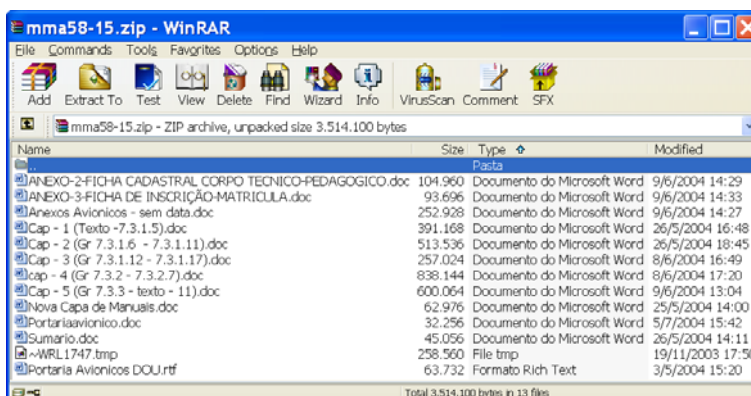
mma58-15.zip - WinRAR

File Commands Tools Favorites Options Help

Add Extract To Test View Delete Find Wizard Info VirusScan Comment SFX

mma58-15.zip - ZIP archive, unpacked size 3.514.100 bytes

| Name | Size | Type | Modified |
|---|---|---|---|
| .. | | Pasta | |
| ANEXO-2-FICHA CADASTRAL CORPO TECNICO-PEDAGOGICO.doc | 104.960 | Documento do Microsoft Word | 9/6/2004 14:29 |
| ANEXO-3-FICHA DE INSCRIÇÃO-MATRICULA.doc | 93.696 | Documento do Microsoft Word | 9/6/2004 14:33 |
| Anexos Avionicos - sem data.doc | 252.928 | Documento do Microsoft Word | 9/6/2004 14:27 |
| Cap - 1 (Texto -7.3.1.5).doc | 391.168 | Documento do Microsoft Word | 26/5/2004 16:48 |
| Cap - 2 (Gr 7.3.1.6 - 7.3.1.11).doc | 513.536 | Documento do Microsoft Word | 26/5/2004 18:45 |
| Cap - 3 (Gr 7.3.1.12 - 7.3.1.17).doc | 257.024 | Documento do Microsoft Word | 8/6/2004 16:49 |
| cap - 4 (Gr 7.3.2 - 7.3.2.7).doc | 838.144 | Documento do Microsoft Word | 8/6/2004 17:20 |
| Cap - 5 (Gr 7.3.3 - texto - 11).doc | 600.064 | Documento do Microsoft Word | 9/6/2004 13:04 |
| Nova Capa de Manuais.doc | 62.976 | Documento do Microsoft Word | 25/5/2004 14:00 |
| Portariaavionico.doc | 32.256 | Documento do Microsoft Word | 5/7/2004 15:42 |
| Sumario.doc | 45.056 | Documento do Microsoft Word | 26/5/2004 14:11 |
| ~WRL1747.tmp | 258.560 | File tmp | 19/11/2003 17:50 |
| Portaria Avionicos DOU.rtf | 63.732 | Formato Rich Text | 3/5/2004 15:20 |

Total 3.514.100 bytes in 13 files